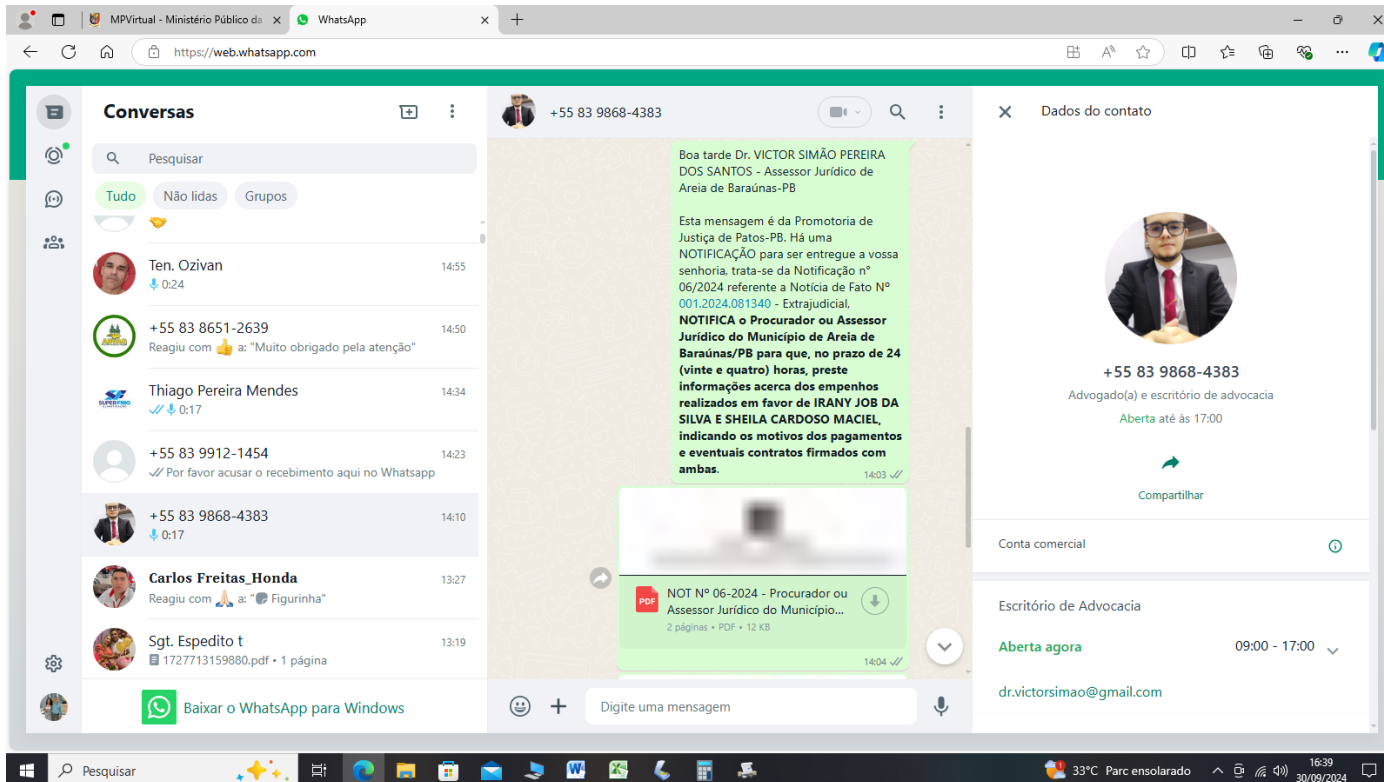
MPVirtual - Ministério Público da
WhatsApp
https://web.whatsapp.com

Conversas
Pesquisar
Tudo
Não lidas
Grupos

Ten. Ozivan 14:55
0:24

+55 83 8651-2639 14:50
Reagiu com 👍 a: "Muito obrigado pela atenção"

Thiago Pereira Mendes 14:34
0:17

+55 83 9912-1454 14:23
Por favor acusar o recebimento aqui no Whatsapp

+55 83 9868-4383 14:10
0:17

Carlos Freitas_Honda 13:27
Reagiu com 🙏 a: "Figurinha"

Sgt. Espedito t 13:19
1727713159880.pdf • 1 página

Baixar o WhatsApp para Windows

+55 83 9868-4383

Boa tarde Dr. VICTOR SIMÃO PEREIRA DOS SANTOS - Assessor Jurídico de Areia de Baraúnas-PB

Esta mensagem é da Promotoria de Justiça de Patos-PB. Há uma NOTIFICAÇÃO para ser entregue a vossa senhoria, trata-se da Notificação n° 06/2024 referente a Notícia de Fato N° 001.2024.081340 - Extrajudicial, **NOTIFICA o Procurador ou Assessor Jurídico do Município de Areia de Baraúnas/PB para que, no prazo de 24 (vinte e quatro) horas, preste informações acerca dos empenhos realizados em favor de IRANY JOB DA SILVA E SHEILA CARDOSO MACIEL, indicando os motivos dos pagamentos e eventuais contratos firmados com ambas.** 14:03

PDF
NOT Nº 06-2024 - Procurador ou Assessor Jurídico do Município...
2 páginas • PDF • 12 KB
14:04

Digite uma mensagem

Dados do contato
+55 83 9868-4383
Advogado(a) e escritório de advocacia
Aberta até às 17:00
Compartilhar
Conta comercial
Escritório de Advocacia
Aberta agora 09:00 - 17:00
dr.victorsimao@gmail.com

Pesquisar
33°C Parc ensolarado
16:39
30/09/2024